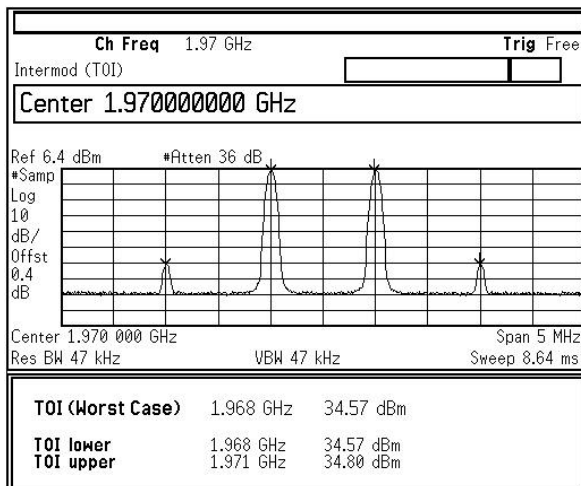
Ch Freq 1.97 GHz
Trig Free
Intermod (TOI)

Center 1.970000000 GHz

Ref 6.4 dBm #Atten 36 dB
#Samp
Log
10
dB/
Offst
0.4
dB

Center 1.970 000 GHz
Span 5 MHz
Res BW 47 kHz
VBW 47 kHz
Sweep 8.64 ms

| TOI (Worst Case) | 1.968 GHz | 34.57 dBm |
|---|---|---|
| TOI lower | 1.968 GHz | 34.57 dBm |
| TOI upper | 1.971 GHz | 34.80 dBm |